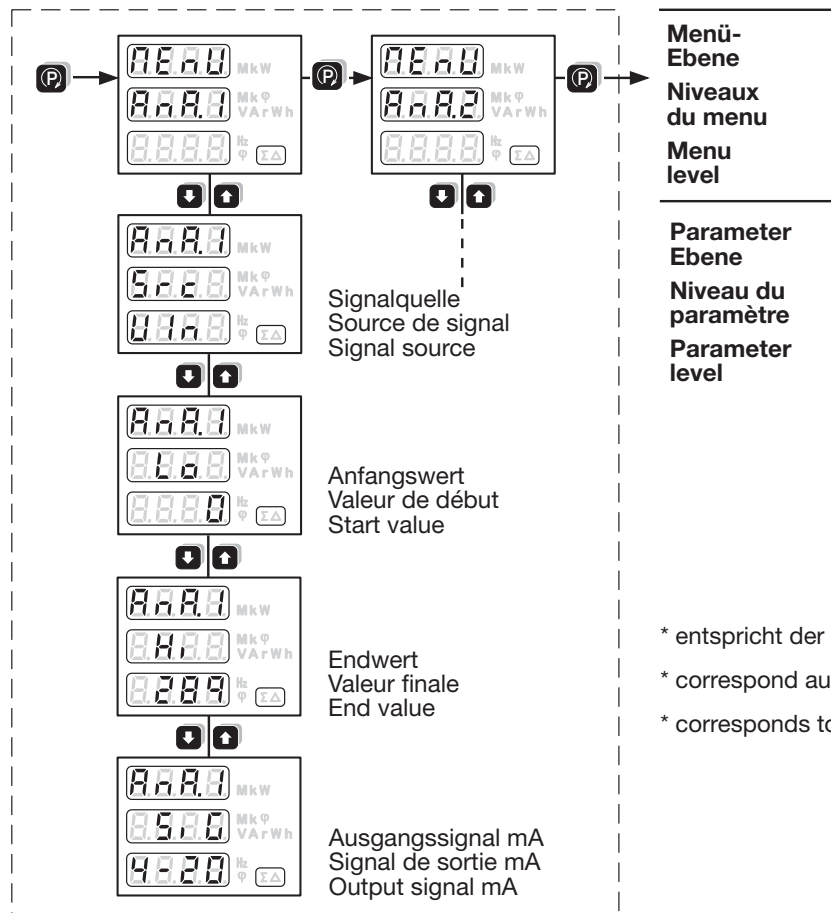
P

MEnU MkW
AnA.1 Mk φ VArWh
8.8.8.8 Hz φ ΣΔ

P

MEnU MkW
AnA.2 Mk φ VArWh
8.8.8.8 Hz φ ΣΔ

P

Menü-Ebene
Niveaux du menu
Menu level

Parameter Ebene
Niveau du paramètre
Parameter level

AnA.1 MkW
Src Mk φ VArWh
Uin Hz φ ΣΔ

Signalquelle
Source de signal
Signal source

AnA.1 MkW
Lo Mk φ VArWh
0 Hz φ ΣΔ

Anfangswert
Valeur de début
Start value

AnA.1 MkW
Hi Mk φ VArWh
289 Hz φ ΣΔ

Endwert
Valeur finale
End value

* entspricht der

* correspond au

* corresponds to

AnA.1 MkW
SiG Mk φ VArWh
4-20 Hz φ ΣΔ

Ausgangssignal mA
Signal de sortie mA
Output signal mA